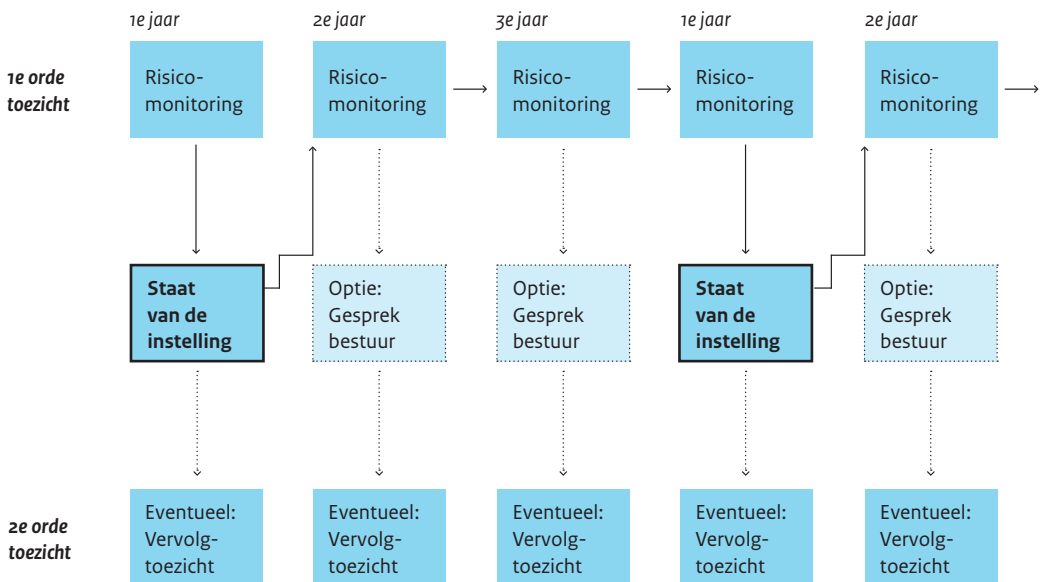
1e jaar
2e jaar
3e jaar
1e jaar
2e jaar

1e orde toezicht

Risicomonitoring
Risicomonitoring
Risicomonitoring
Risicomonitoring
Risicomonitoring

**Staat van de instelling**
Optie: Gesprek bestuur
Optie: Gesprek bestuur
**Staat van de instelling**
Optie: Gesprek bestuur

2e orde toezicht

Eventueel: Vervolgtoezicht
Eventueel: Vervolgtoezicht
Eventueel: Vervolgtoezicht
Eventueel: Vervolgtoezicht
Eventueel: Vervolgtoezicht